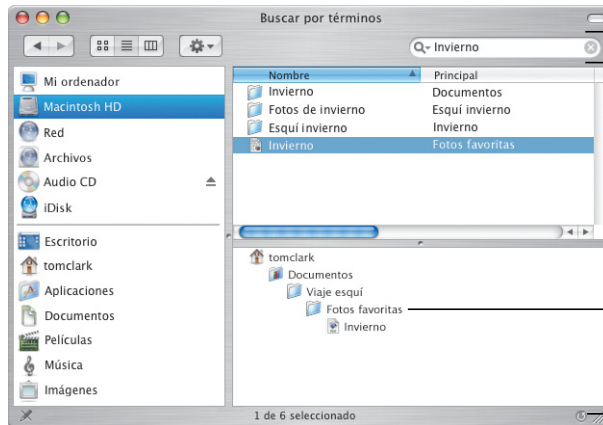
Buscar por términos

Invierno

Mi ordenador
Macintosh HD
Red
Archivos
Audio CD
iDisk
Escritorio
tomclark
Aplicaciones
Documentos
Películas
Música
Imágenes

| Nombre | Principal |
|---|---|
| Invierno | Documentos |
| Fotos de invierno | Esquí invierno |
| Esquí invierno | Invierno |
| Invierno | Fotos favoritas |

tomclark
Documentos
Viaje esquí
Fotos favoritas
Invierno

1 de 6 seleccionado